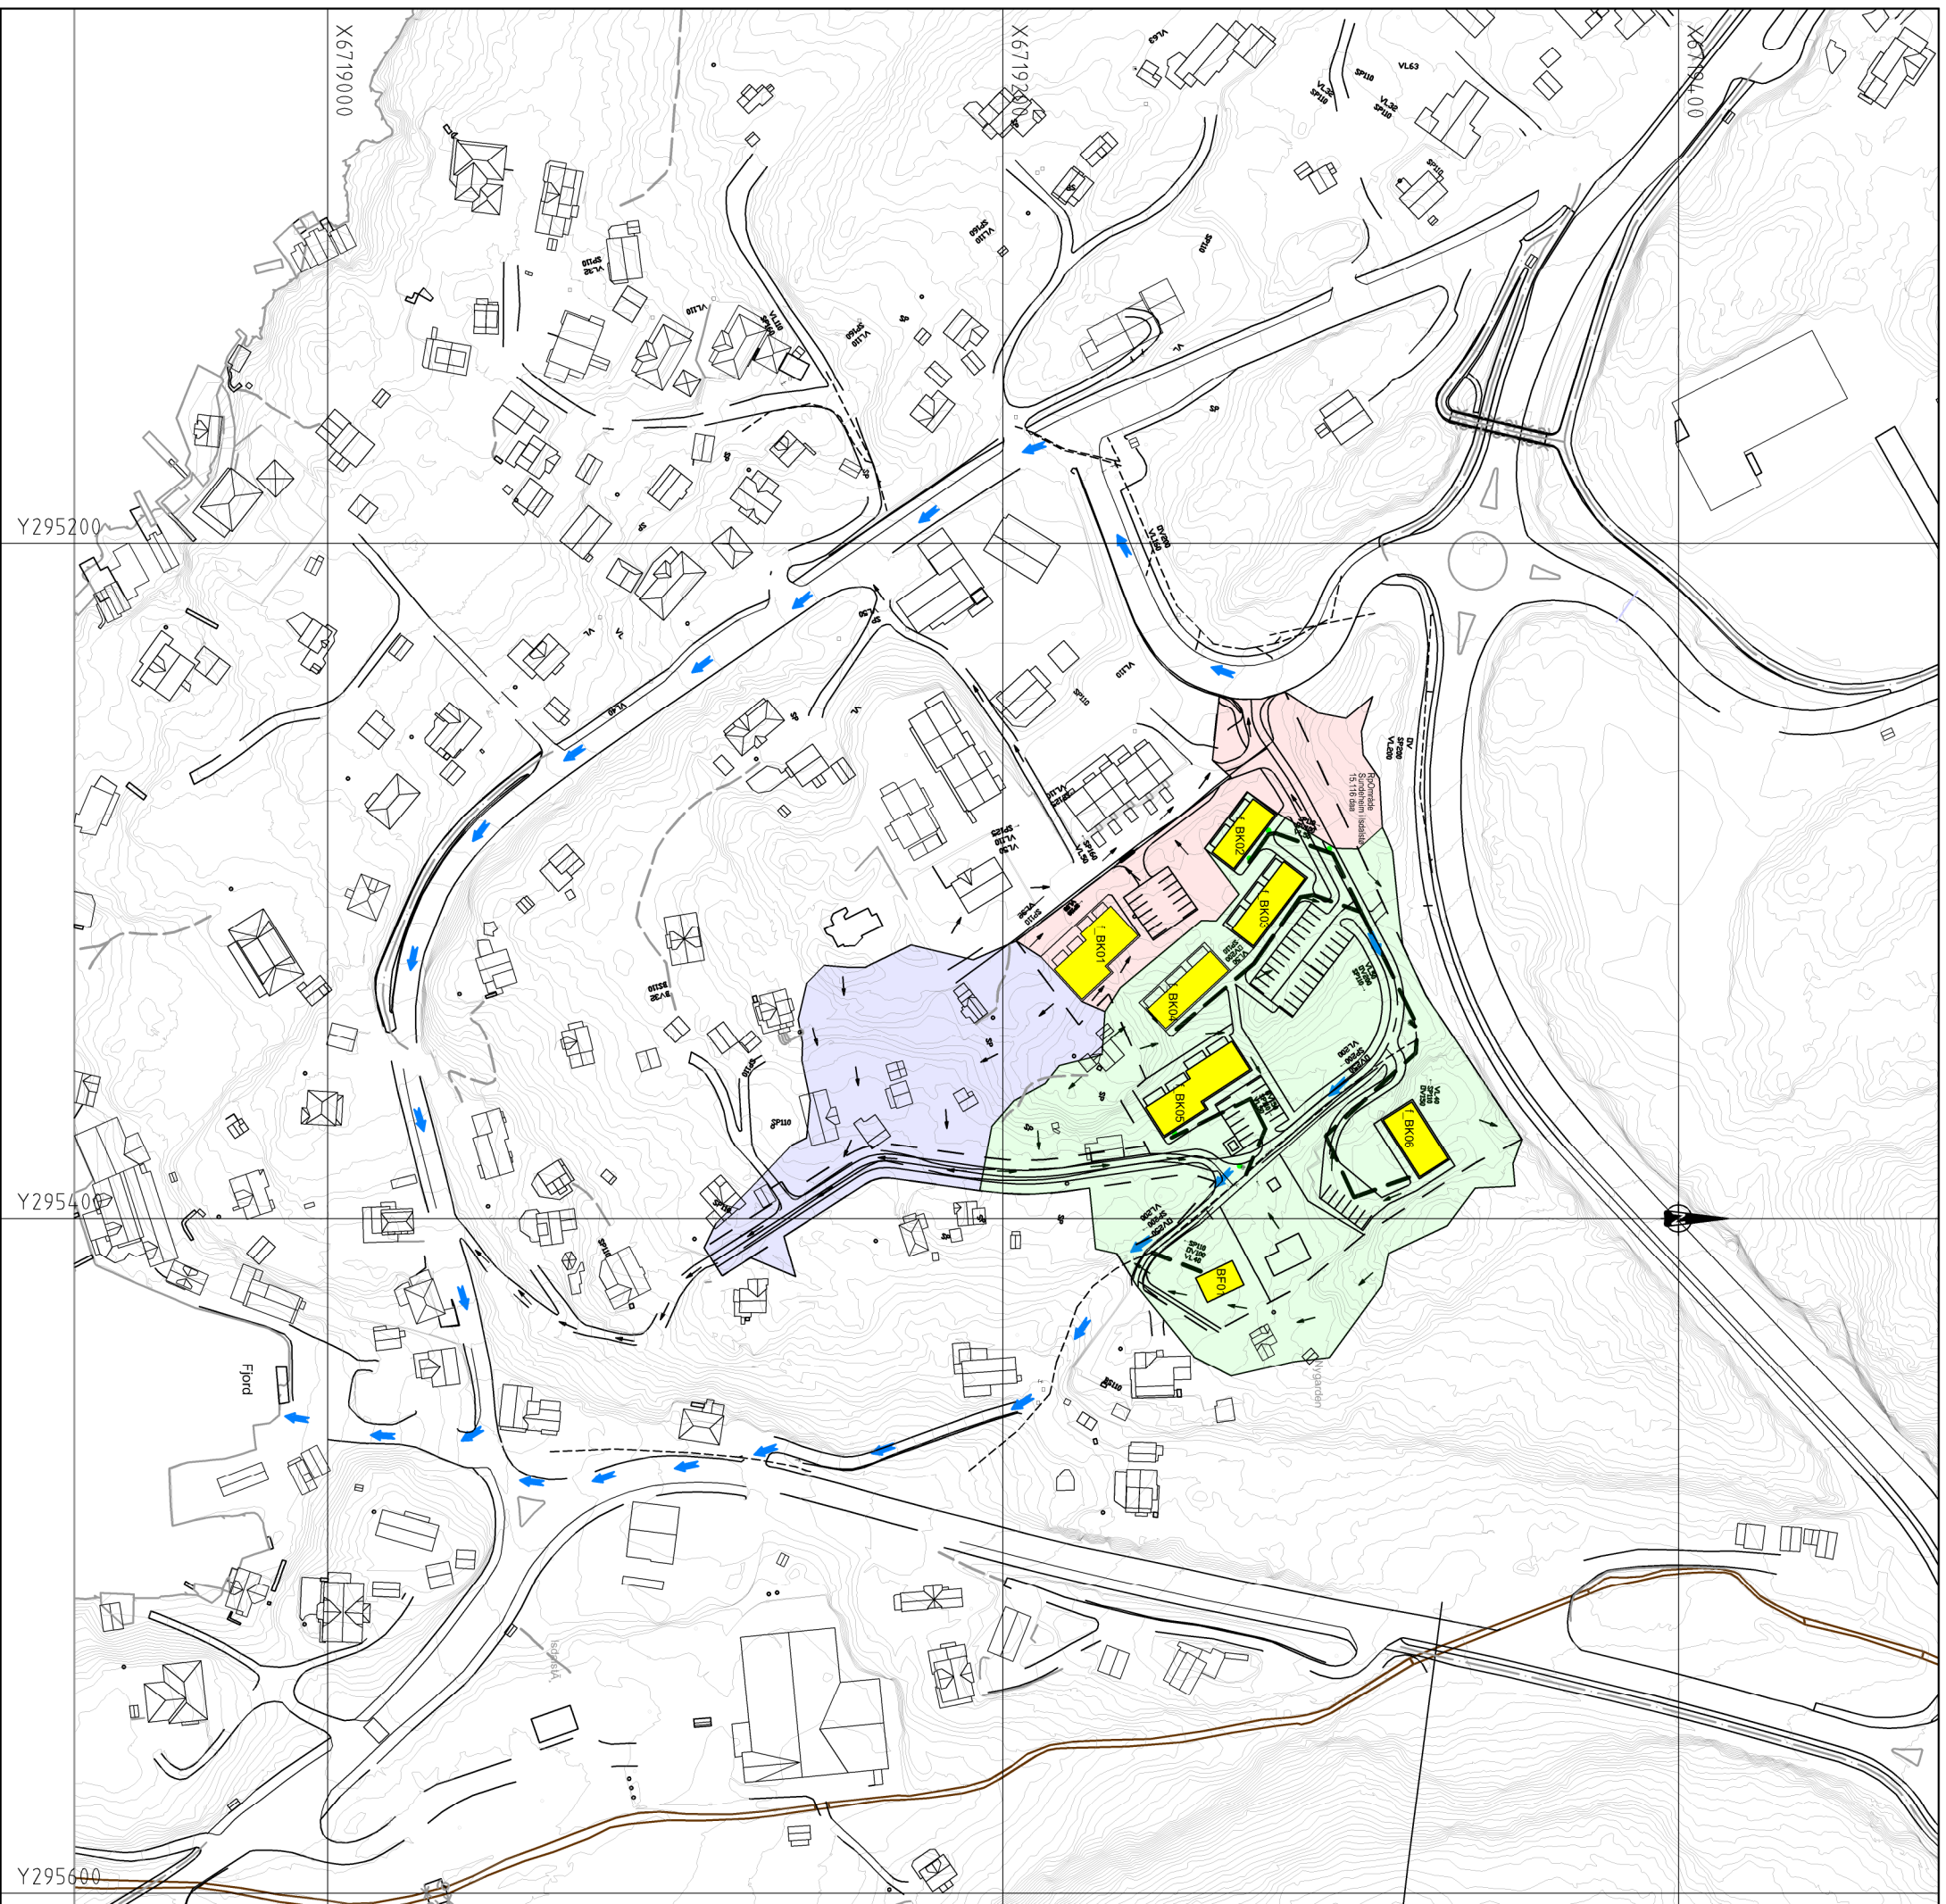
X6719000
X6719200
X6719400
Y295200
Y295400
Y295600
f_BK01
f_BK02
f_BK03
f_BK04
f_BK05
f_BK06
BF01
Fjord
Nygarden
Isdalstø
Rødområde
Sundsheim i Isdalstø
15,116 daa
VL110
SP110
VL32
VL63
SP160
VL40
SP200
VL200
DV200
VL46
DV250
VL
SP